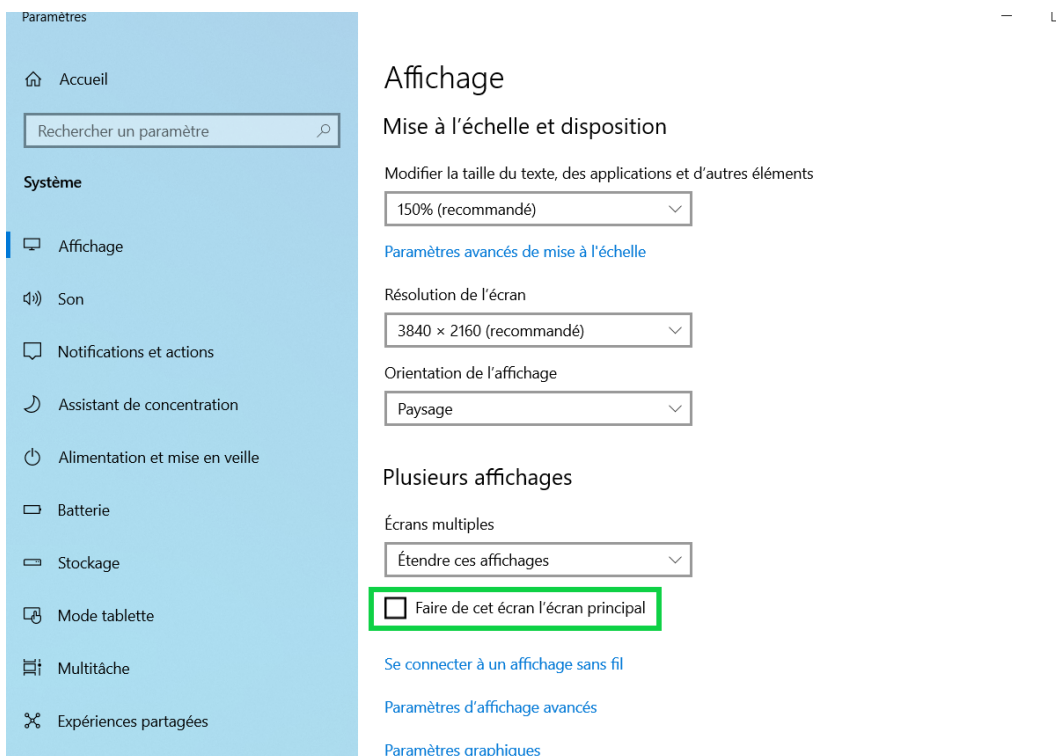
Paramètres

Accueil

Rechercher un paramètre

Système

Affichage

Son

Notifications et actions

Assistant de concentration

Alimentation et mise en veille

Batterie

Stockage

Mode tablette

Multitâche

Expériences partagées

Affichage

Mise à l'échelle et disposition

Modifier la taille du texte, des applications et d'autres éléments

150% (recommandé)

Paramètres avancés de mise à l'échelle

Résolution de l'écran

3840 × 2160 (recommandé)

Orientation de l'affichage

Paysage

Plusieurs affichages

Écrans multiples

Étendre ces affichages

Faire de cet écran l'écran principal

Se connecter à un affichage sans fil

Paramètres d'affichage avancés

Paramètres graphiques